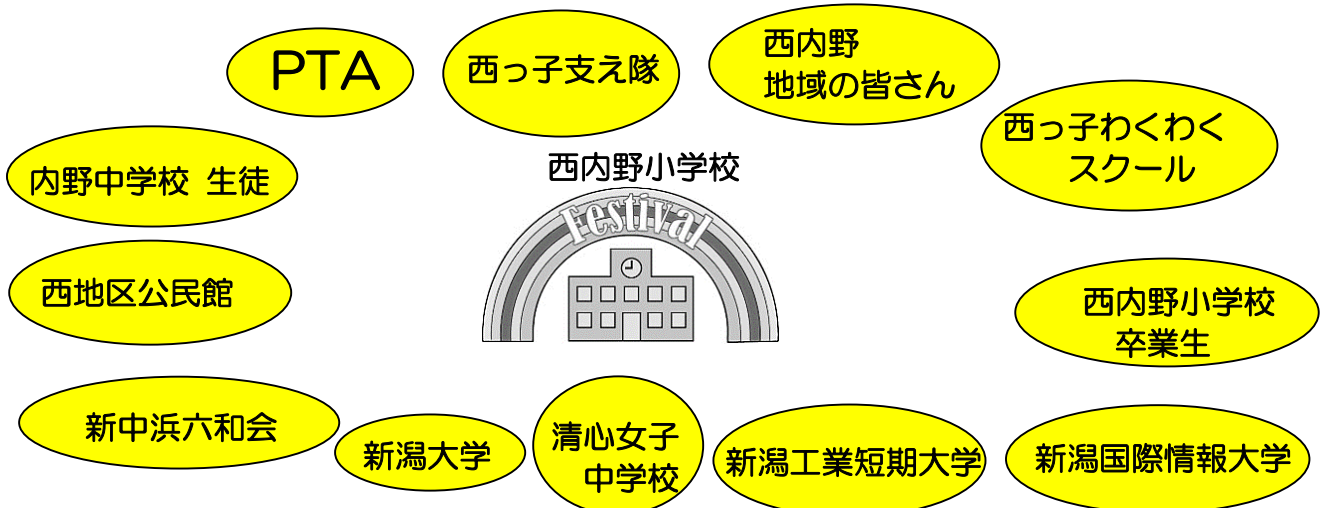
PTA

西っ子支え隊

西内野
地域の皆さん

西っ子わくわく
スクール

内野中学校 生徒

西内野小学校

Festival

西地区公民館

西内野小学校
卒業生

新中浜六和会

新潟大学

清心女子
中学校

新潟工業短期大学

新潟国際情報大学